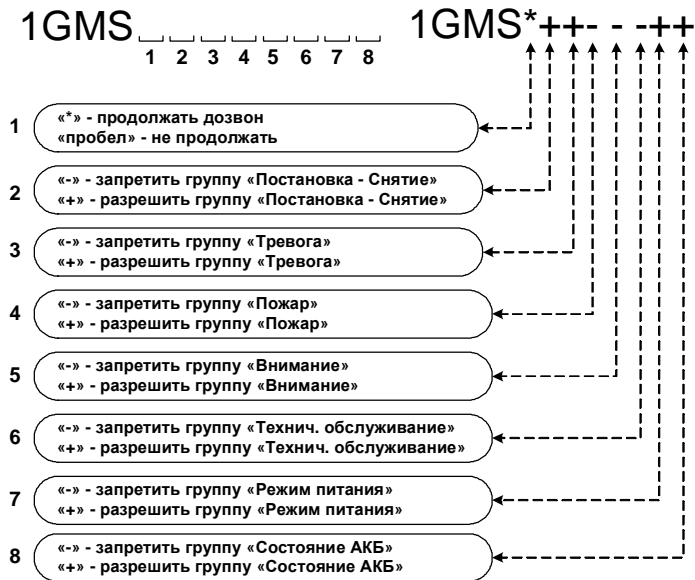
1GMS _ _ _ _ _ _ _ _
1 2 3 4 5 6 7 8

1GMS*++- - -++

1 «*» - продолжать дозвон
«пробел» - не продолжать

2 «-» - запретить группу «Постановка - Снятие»
«+» - разрешить группу «Постановка - Снятие»

3 «-» - запретить группу «Тревога»
«+» - разрешить группу «Тревога»

4 «-» - запретить группу «Пожар»
«+» - разрешить группу «Пожар»

5 «-» - запретить группу «Внимание»
«+» - разрешить группу «Внимание»

6 «-» - запретить группу «Технич. обслуживание»
«+» - разрешить группу «Технич. обслуживание»

7 «-» - запретить группу «Режим питания»
«+» - разрешить группу «Режим питания»

8 «-» - запретить группу «Состояние АКБ»
«+» - разрешить группу «Состояние АКБ»